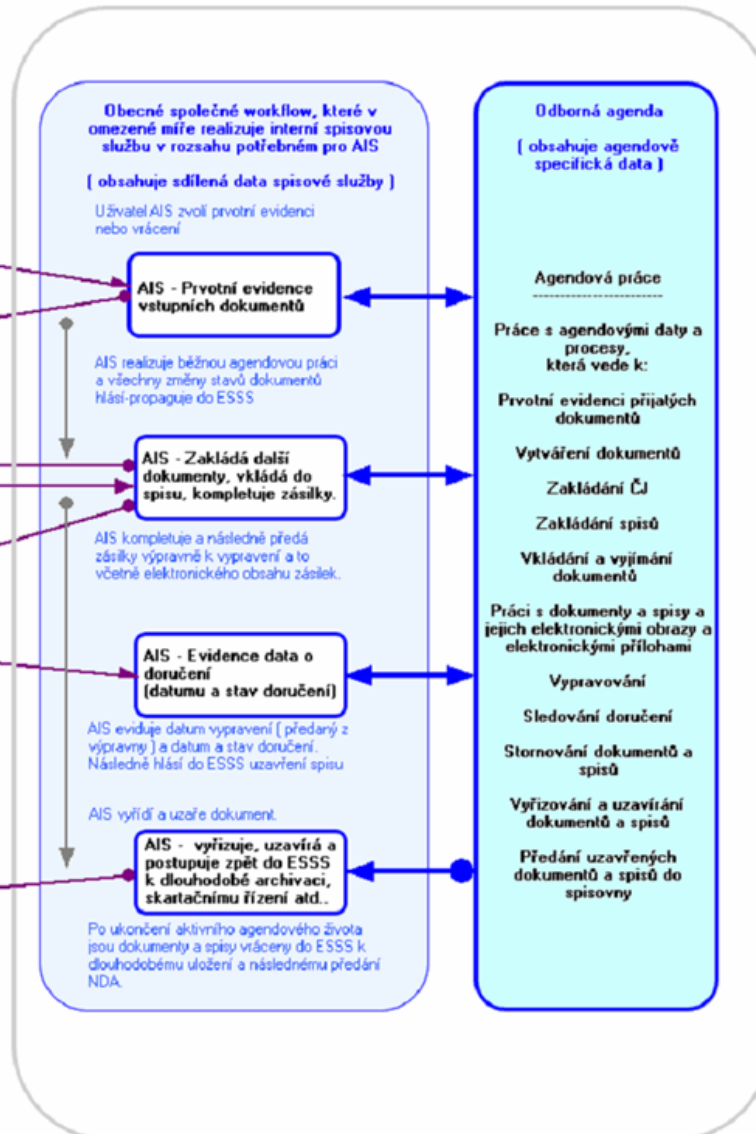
Obecné společné workflow, které v omezené míře realizuje interní spisovou službu v rozsahu potřebném pro AIS

( obsahuje sdílená data spisové služby )

Uživatel AIS zvolí prvotní evidenci nebo vrácení

AIS - Prvotní evidence vstupních dokumentů

AIS realizuje běžnou agendovou práci a všechny změny stavů dokumentů hlásí-propaguje do ESSS

AIS - Zakládá další dokumenty, vkládá do spisu, kompletuje zásilky.

AIS kompletuje a následně předá zásilky výpravně k vypravení a to včetně elektronického obsahu zásilek.

AIS - Evidence data o doručení (datumu a stav doručení)

AIS eviduje datum vypravení ( předaný z výpravny ) a datum a stav doručení. Následně hlásí do ESSS uzavření spisu

AIS vyřídí a uzaře dokument.

AIS - vyřizuje, uzavírá a postupuje zpět do ESSS k dlouhodobé archivaci, skartačnímu řízení atd..

Po ukončení aktivního agendového života jsou dokumenty a spisy vráceny do ESSS k dlouhodobému uložení a následnému předání NDA.

Odborná agenda

( obsahuje agendově specifická data )

Agendová práce

Práce s agendovými daty a procesy, která vede k:

Prvotní evidenci přijatých dokumentů

Vytváření dokumentů

Zakládání ČJ

Zakládání spisů

Vkládání a vyjímání dokumentů

Práci s dokumenty a spisy a jejich elektronickými obrazy a elektronickými přílohami

Vypravování

Sledování doručení

Stornování dokumentů a spisů

Vyřizování a uzavírání dokumentů a spisů

Předání uzavřených dokumentů a spisů do spisovny